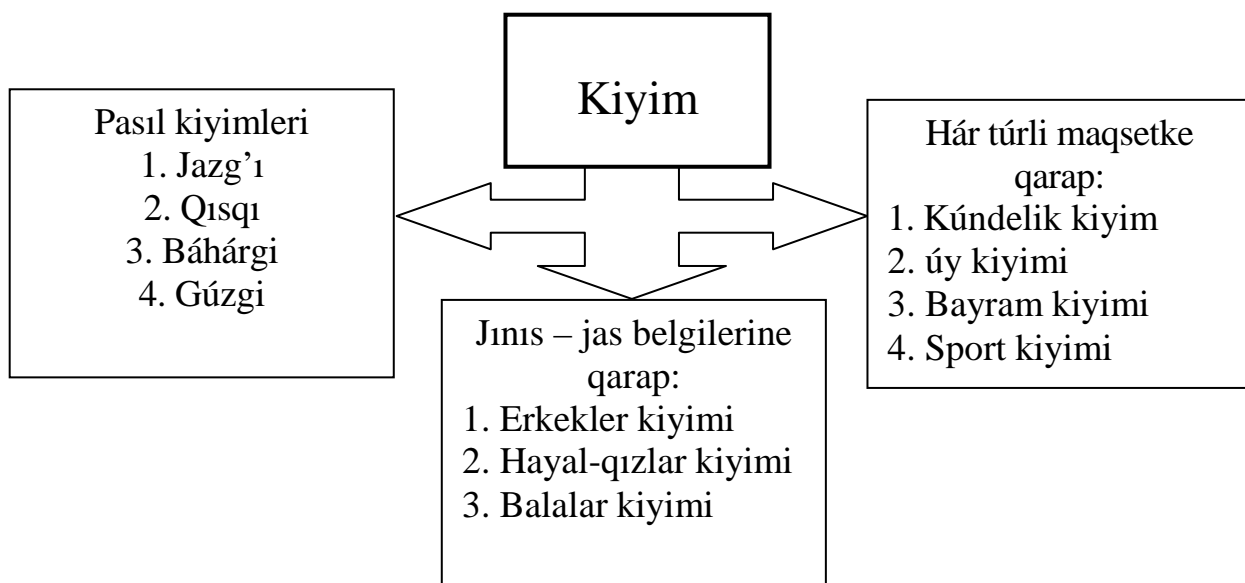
Kiyim

Pasıl kiyimleri
1. Jazg'ı
2. Qısqı
3. Báhárgi
4. Gúzgi

Hár túrli maqsetke qarap:
1. Kúndelik kiyim
2. úy kiyimi
3. Bayram kiyimi
4. Sport kiyimi

Jınıs – jas belgilerine qarap:
1. Erkekler kiyimi
2. Hayal-qızlar kiyimi
3. Balalar kiyimi